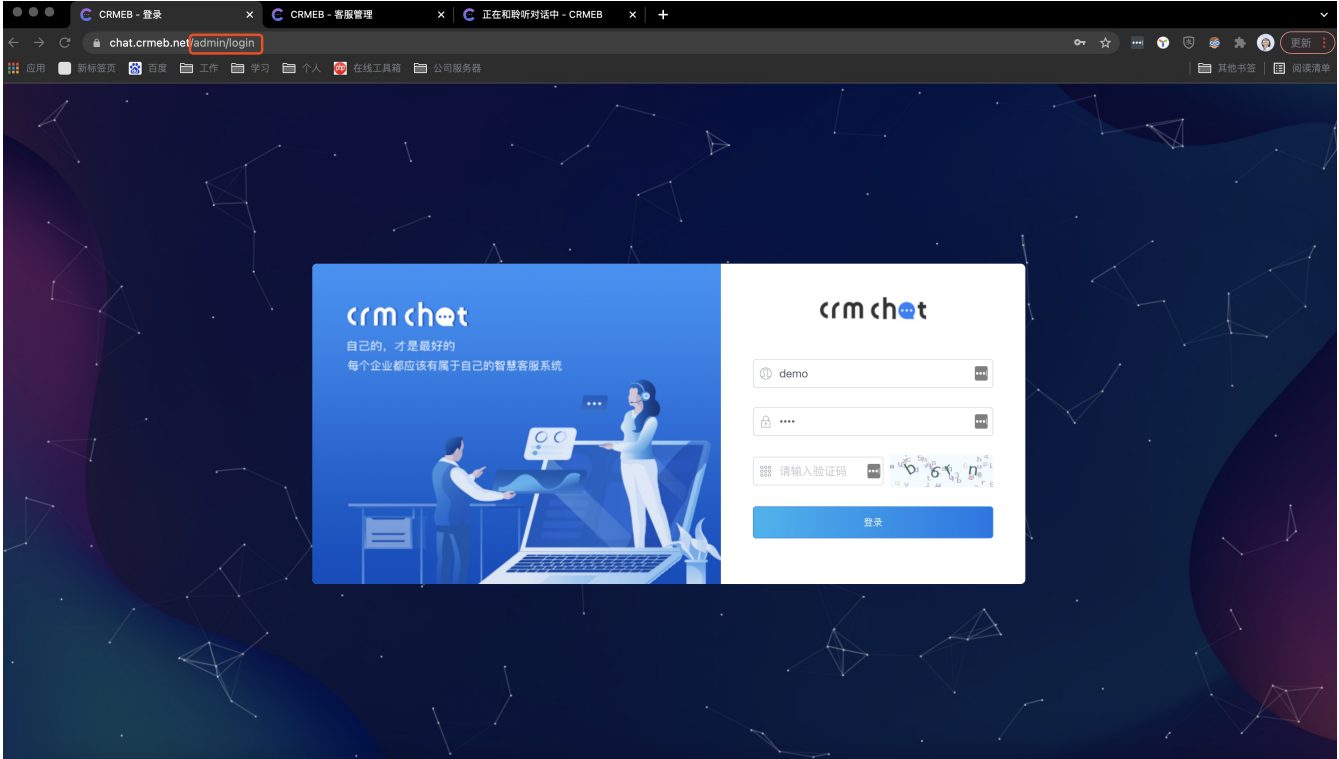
CRMEB - 登录 × CRMEB - 客服管理 × 正在和聆听对话中 - CRMEB × +

chat.crmeb.net/admin/login

更新

应用 新标签页 百度 工作 学习 个人 在线工具箱 公司服务器 其他书签 阅读清单

crm chat
自己的，才是最好的
每个企业都应该有属于自己的智慧客服系统

crm chat

demo

••••

请输入验证码

b 6 n

登录